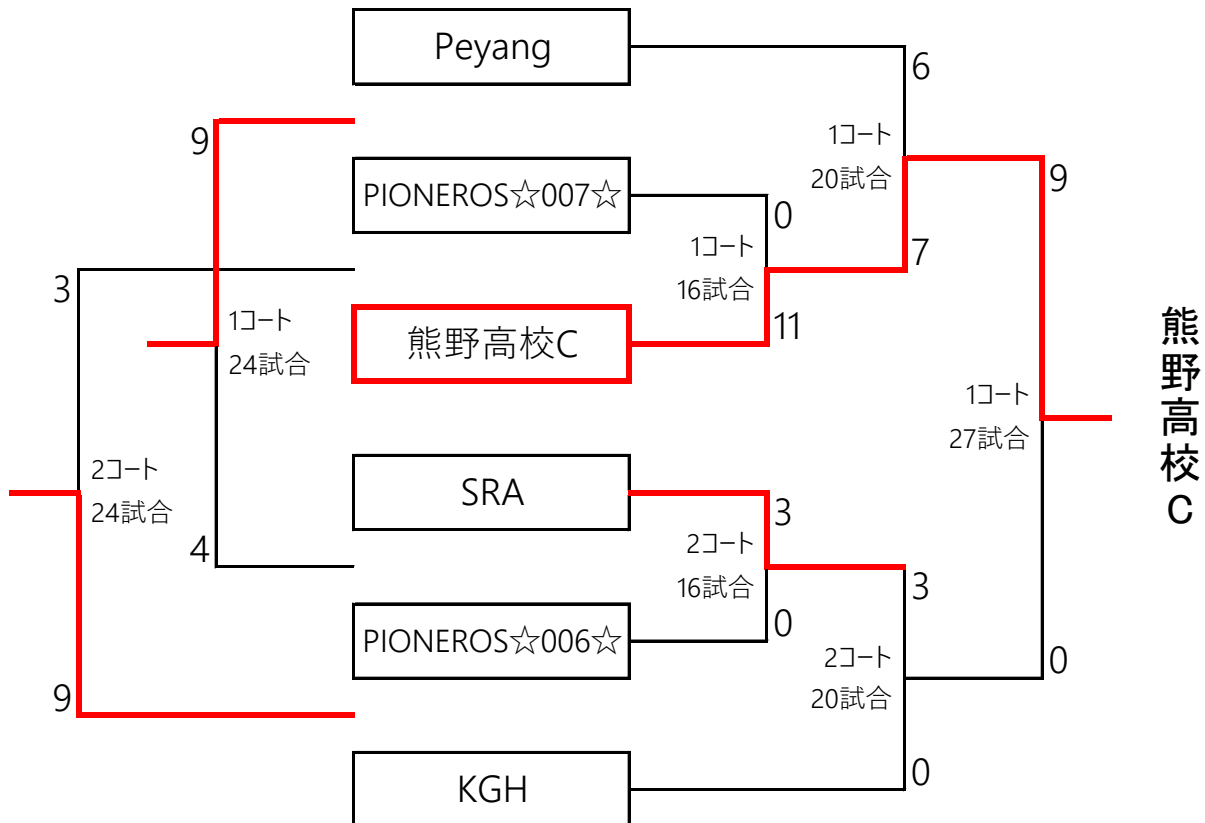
Peyang

PIONEROS☆007☆

熊野高校C

SRA

PIONEROS☆006☆

KGH

9

3

1コート
24試合

2コート
24試合

4

9

0

1コート
16試合

11

3

2コート
16試合

0

6

1コート
20試合

7

3

2コート
20試合

0

9

1コート
27試合

0

熊野高校C